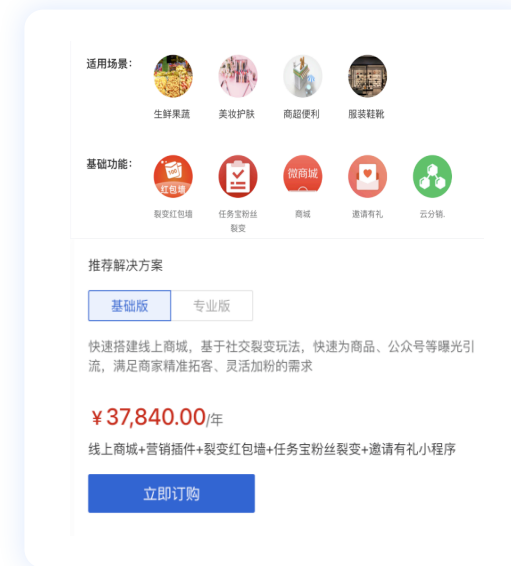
适用场景:

生鲜果蔬 美妆护肤 商超便利 服装鞋靴

基础功能:

红包墙 微商城

裂变红包墙 任务宝粉丝裂变 商城 邀请有礼 云分销.

推荐解决方案

基础版 专业版

快速搭建线上商城，基于社交裂变玩法，快速为商品、公众号等曝光引流，满足商家精准拓客、灵活加粉的需求

￥37,840.00/年

线上商城+营销插件+裂变红包墙+任务宝粉丝裂变+邀请有礼小程序

立即订购